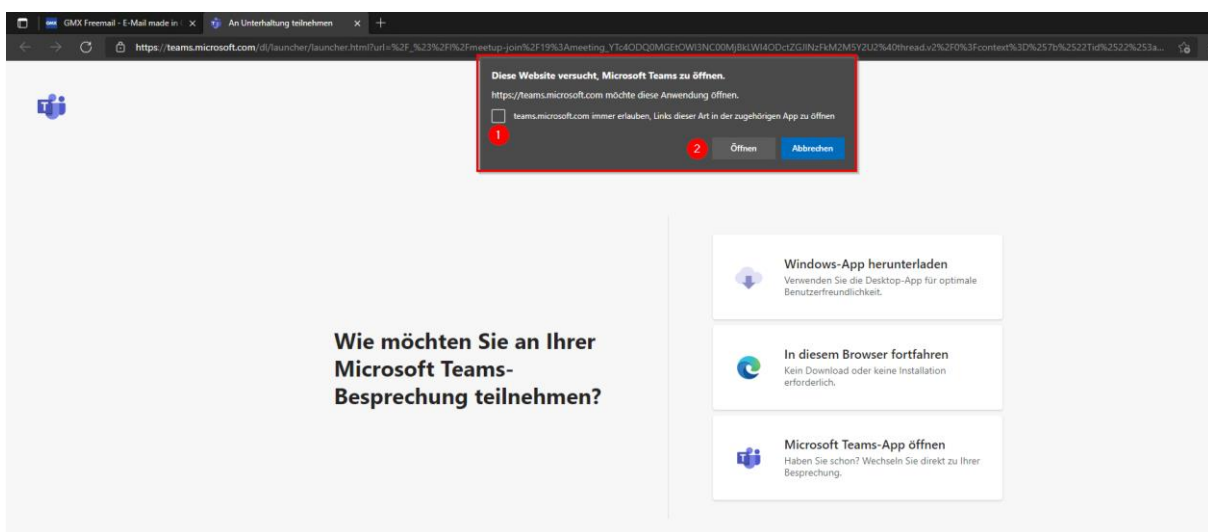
GMX Freemail - E-Mail made in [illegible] ×
An Unterhaltung teilnehmen ×
+

https://teams.microsoft.com/dl/launcher/launcher.html?url=%2F_%23%2Fl%2Fmeetup-join%2F19%3Ameeting_YTc4ODQ0MGEtOWI3NC00MjBkLWI4ODctZGJlNzFkM2M5Y2U2%40thread.v2%2F0%3Fcontext%3D%257b%2522Tid%2522%253a...

Diese Website versucht, Microsoft Teams zu öffnen.

https://teams.microsoft.com möchte diese Anwendung öffnen.

teams.microsoft.com immer erlauben, Links dieser Art in der zugehörigen App zu öffnen

1

2

Öffnen

Abbrechen

Wie möchten Sie an Ihrer Microsoft Teams-Besprechung teilnehmen?

Windows-App herunterladen
Verwenden Sie die Desktop-App für optimale Benutzerfreundlichkeit.

In diesem Browser fortfahren
Kein Download oder keine Installation erforderlich.

Microsoft Teams-App öffnen
Haben Sie schon? Wechseln Sie direkt zu Ihrer Besprechung.